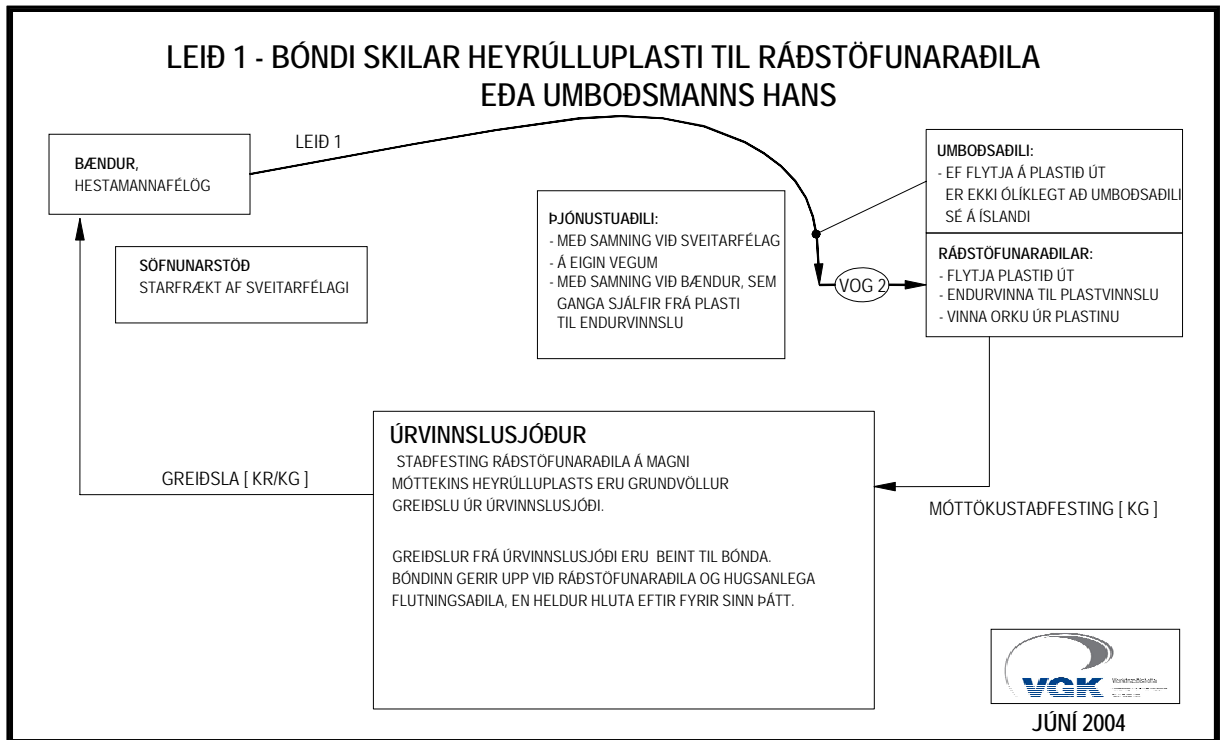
LEIÐ 1 - BÓNDI SKILAR HEYRÚLLUPLASTI TIL RÁÐSTÖFUNARAÐILA EÐA UMBOÐSMANNS HANS

BÆNDUR,
HESTAMANNAFÉLÖG

LEIÐ 1

UMBOÐSAÐILI:
- EF FLYTJA Á PLASTIÐ ÚT ER EKKI ÓLÍKLEGT AÐ UMBOÐSAÐILI SÉ Á ÍSLANDI

ÞJÓNUSTUAÐILI:
- MEÐ SAMNING VIÐ SVEITARFÉLAG
- Á EIGIN VEGUM
- MEÐ SAMNING VIÐ BÆNDUR, SEM GANGA SJÁLFIR FRÁ PLASTI TIL ENDURVINNSLU

SÖFNUNARSTÖÐ
STARFRÆKT AF SVEITARFÉLAGI

VOG 2

RÁÐSTÖFUNARAÐILAR:
- FLYTJA PLASTIÐ ÚT
- ENDURVINNA TIL PLASTVINNSLU
- VINNA ORKU ÚR PLASTINU

ÚRVINNSLUSJÓÐUR
STAÐFESTING RÁÐSTÖFUNARAÐILA Á MAGNI MÓTTEKINS HEYRÚLLUPLASTS ERU GRUNDVÖLLUR GREIÐSLU ÚR ÚRVINNSLUSJÓÐI.

GREIÐSLUR FRÁ ÚRVINNSLUSJÓÐI ERU BEINT TIL BÓNDA. BÓNDINN GERIR UPP VIÐ RÁÐSTÖFUNARAÐILA OG HUGSANLEGA FLUTNINGSAÐILA, EN HELDUR HLUTA EFTIR FYRIR SINN ÞÁTT.

GREIÐSLA [ KR/KG ]

MÓTTÖKUSTAÐFESTING [ KG ]

VGK Verkfræðistofa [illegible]

JÚNÍ 2004